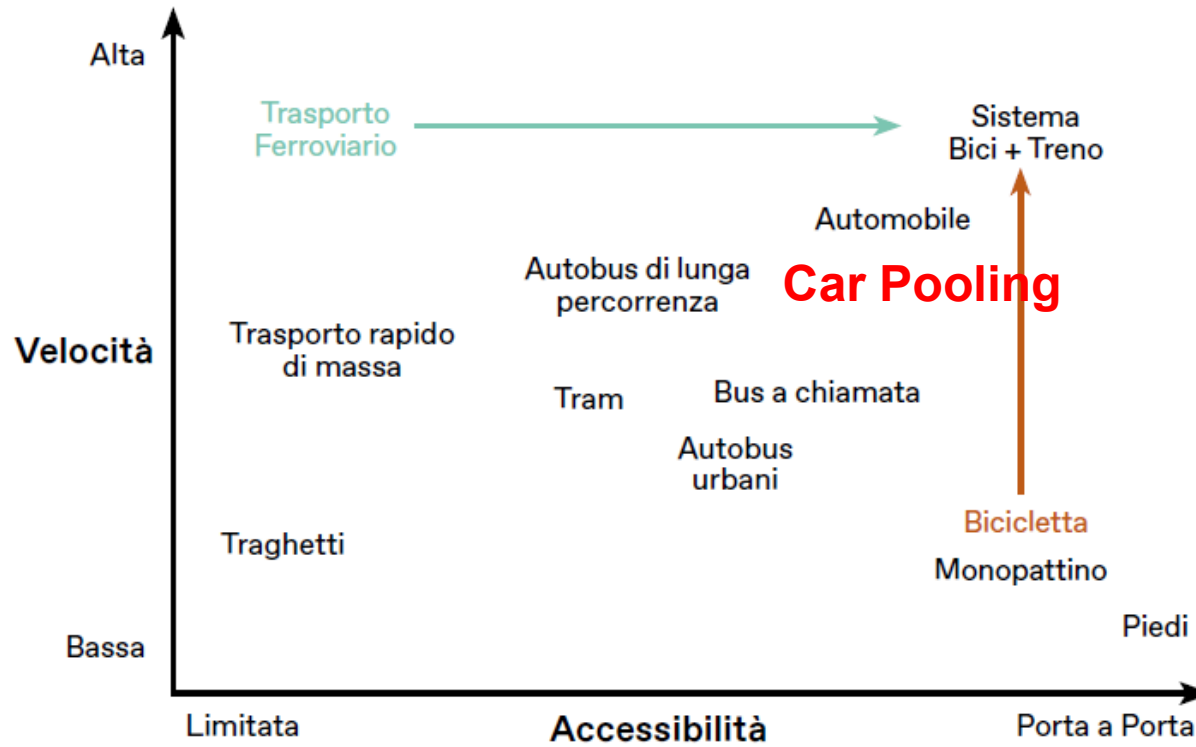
Alta

Trasporto Ferroviario

Sistema Bici + Treno

Automobile

Autobus di lunga percorrenza

Car Pooling

Velocità

Trasporto rapido di massa

Tram

Bus a chiamata

Autobus urbani

Bicicletta

Traghetti

Monopattino

Piedi

Bassa

Limitata

Accessibilità

Porta a Porta